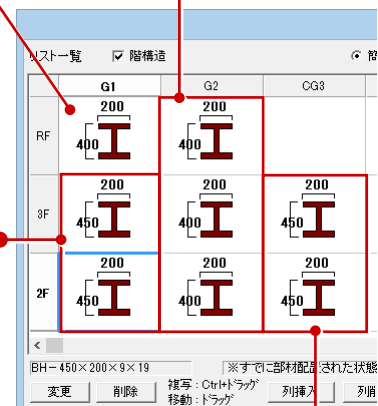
リスト一覧 ☑ 階構造 ◉ 階

| | G1 | G2 | CG3 |
|---|---|---|---|
| RF | 200 400 | 200 400 | |
| 3F | 200 450 | 200 400 | 200 450 |
| 2F | 200 450 | 200 400 | 200 450 |

BH－450×200×9×19

※すでに部材配置された状態

変更 削除 複写：Ctrl+ドラッグ 移動：ドラッグ 列挿入 列削